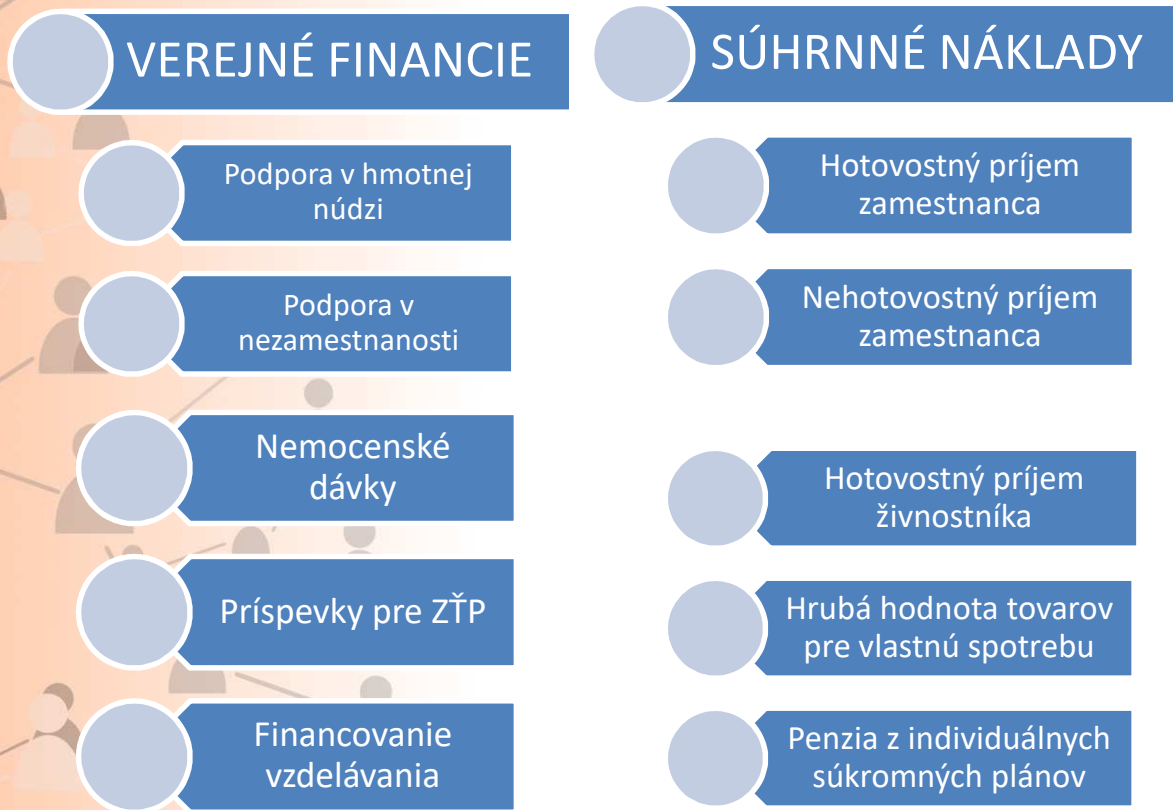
VEREJNÉ FINANCIE

Podpora v hmotnej núdzi

Podpora v nezamestnanosti

Nemocenské dávky

Príspevky pre ZŤP

Financovanie vzdelávania

SÚHRNNÉ NÁKLADY

Hotovostný príjem zamestnanca

Nehotovostný príjem zamestnanca

Hotovostný príjem živnostníka

Hrubá hodnota tovarov pre vlastnú spotrebu

Penzia z individuálnych súkromných plánov